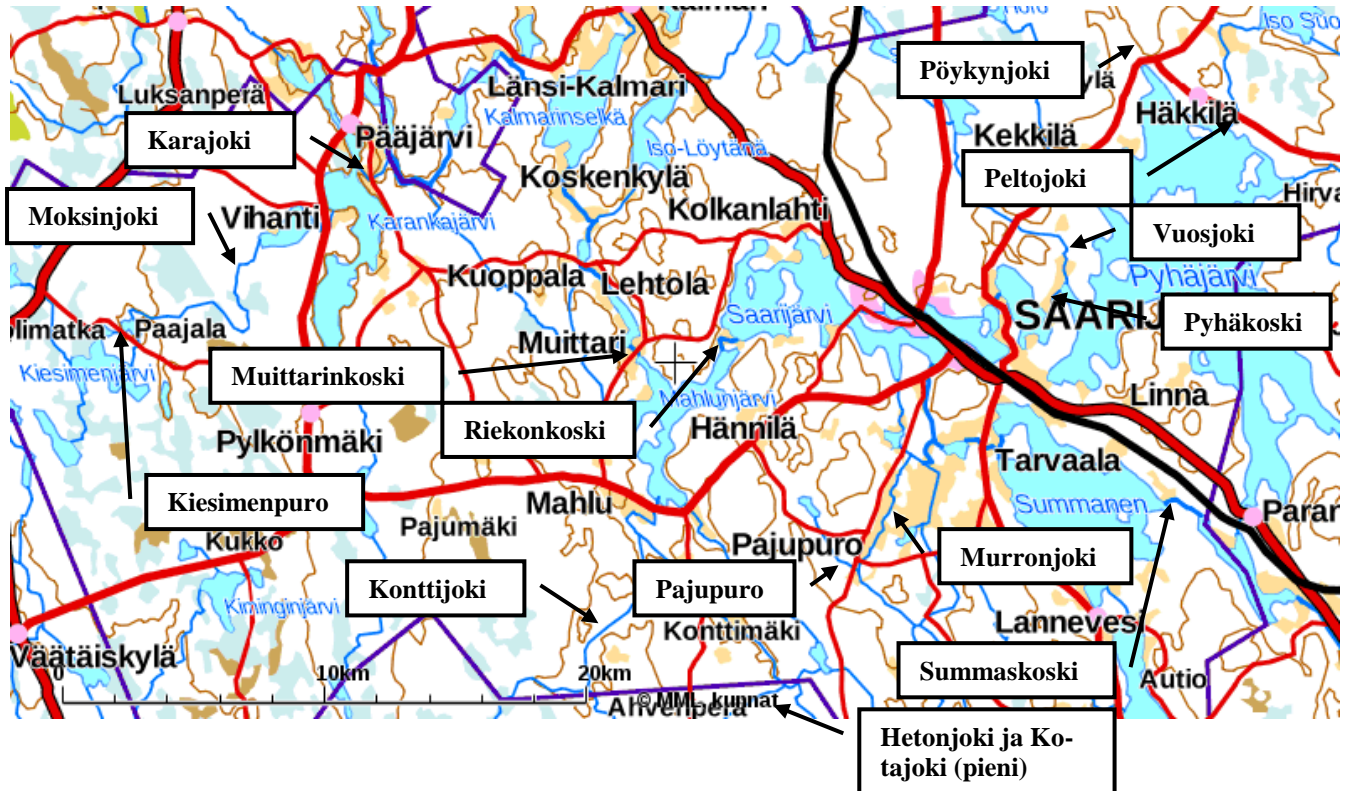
Kalmari
Iso Suo
Pöykynjoki
kylä
Häkkilä
Luksanperä
Länsi-Kalmari
Karajoki
Pääjärvi
Kalmarinselkä
Iso-Löytänä
Kekkilä
Peltojoki
Koskenkylä
Hirva
Moksinjoki
Vihanti
Kolkanlahti
Karankajärvi
Vuosjoki
Pyhäjärvi
Kuoppala
Lehtola
SAARIJ
Pyhäkoski
Ylimatka
Paajala
Saarijärvi
Muittari
Kiesimenjärvi
Muittarinkoski
Mahlunjärvi
Linna
Riekonkoski
Hännilä
Pylkönmäki
Tarvaala
Kiesimenpuro
Summanen
Mahlu
Parar
Pajumäki
Pajupuro
Kukko
Murronjoki
Konttijoki
Pajupuro
Kiminginjärvi
Konttimäki
Lannevesi
Väätäiskylä
0
10km
20km
Summaskoski
Autio
© MML, kunnat
Alvenperä
Hetonjoki ja Kotajoki (pieni)